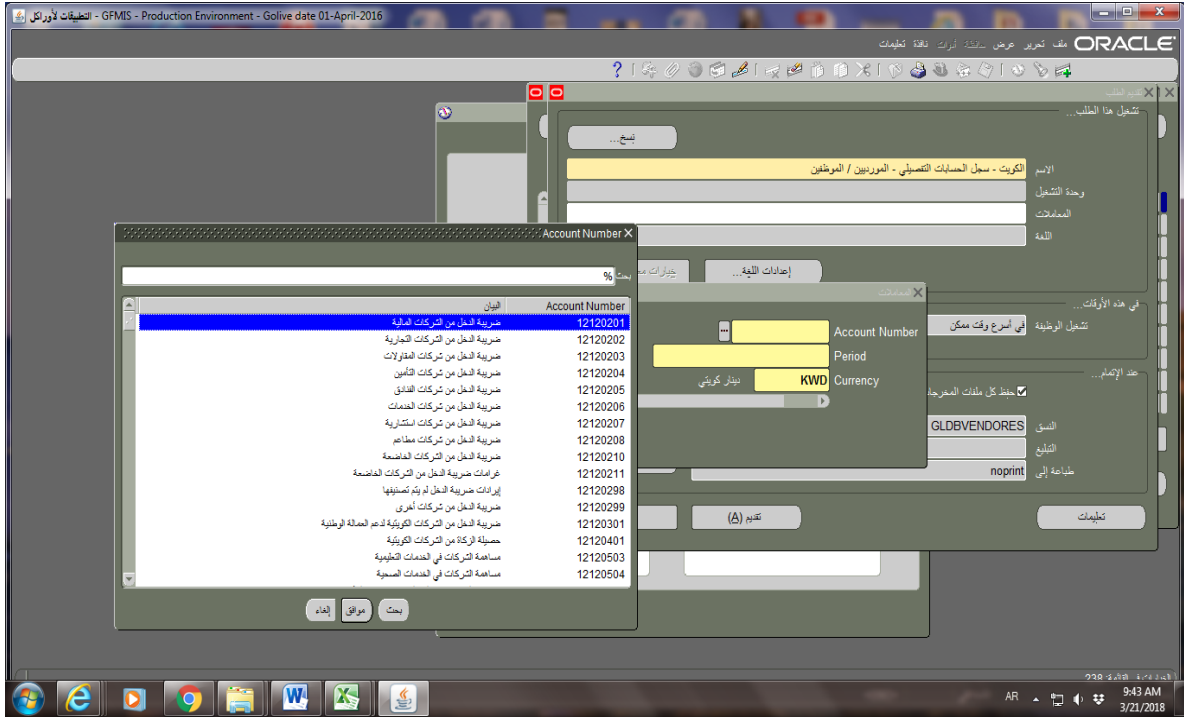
التطبيقات لأوراكل - GFMIS - Production Environment - Golive date 01-April-2016

ORACLE ملف تحرير عرض نشاط أدوات نافذة تعليمات

تشغيل هذا الطلب...

نسخ...

الاسم الكويت - سجل الحسابات التفصيلي - الموردين / الموظفين

وحدة التشغيل

المعاملات

اللغة

خيارات

إعدادات اللغة...

في هذه الأوقات...

تشغيل الوظيفة في أسرع وقت ممكن

عند الإتمام...

حفظ كل ملفات المخرجات

النسق GLDBVENDORES

التبليغ

طباعة إلى noprint

تقديم (A)

تعليمات

Account Number

بحث %

| Account Number | البيان |
|---|---|
| 12120201 | ضريبة الدخل من الشركات المالية |
| 12120202 | ضريبة الدخل من الشركات التجارية |
| 12120203 | ضريبة الدخل من شركات المقاولات |
| 12120204 | ضريبة الدخل من شركات التأمين |
| 12120205 | ضريبة الدخل من شركات الفنادق |
| 12120206 | ضريبة الدخل من شركات الخدمات |
| 12120207 | ضريبة الدخل من شركات استشارية |
| 12120208 | ضريبة الدخل من شركات مطاعم |
| 12120210 | ضريبة الدخل من الشركات الخاضعة |
| 12120211 | غرامات ضريبة الدخل من الشركات الخاضعة |
| 12120298 | إيرادات ضريبة الدخل لم يتم تصنيفها |
| 12120299 | ضريبة الدخل من شركات أخرى |
| 12120301 | ضريبة الدخل من الشركات الكويتية لدعم العمالة الوطنية |
| 12120401 | حصيلة الزكاة من الشركات الكويتية |
| 12120503 | مساهمة الشركات في الخدمات التعليمية |
| 12120504 | مساهمة الشركات في الخدمات الصحية |

بحث موافق إلغاء

المعاملات

Account Number

Period

Currency KWD دينار كويتي

AR 9:43 AM 3/21/2018